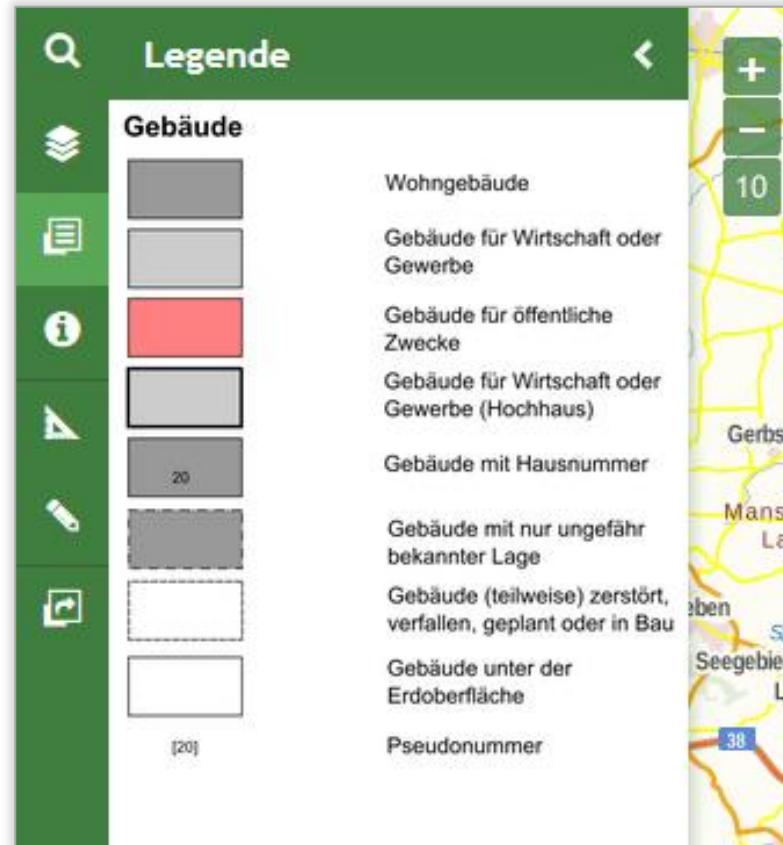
Legende

Gebäude

Wohngebäude

Gebäude für Wirtschaft oder Gewerbe

Gebäude für öffentliche Zwecke

Gebäude für Wirtschaft oder Gewerbe (Hochhaus)

20 Gebäude mit Hausnummer

Gebäude mit nur ungefähr bekannter Lage

Gebäude (teilweise) zerstört, verfallen, geplant oder in Bau

Gebäude unter der Erdoberfläche

[20] Pseudonummer

+
–
10

Gerbs
Mans
La
eben
Seegebie
L
38